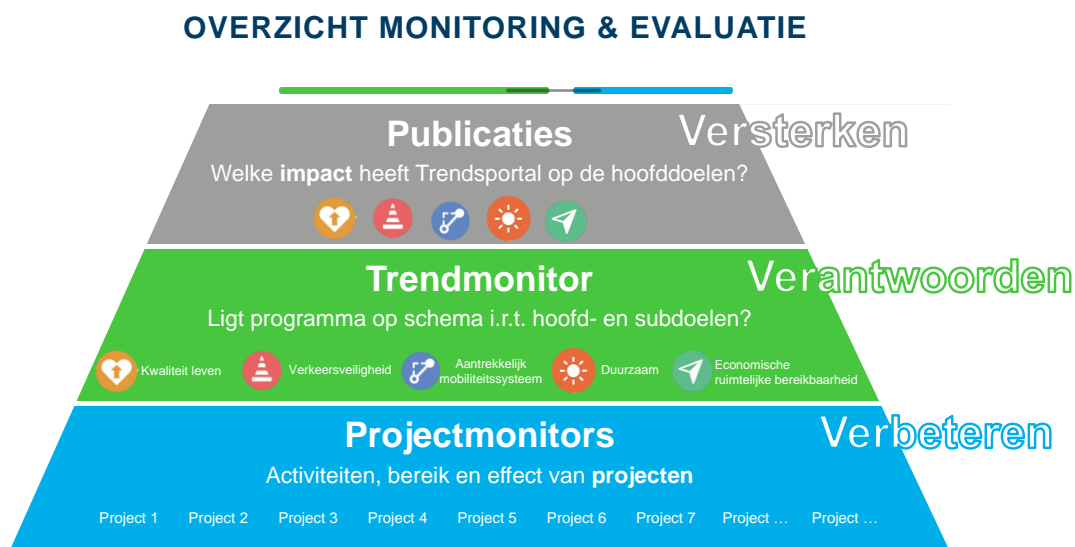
OVERZICHT MONITORING & EVALUATIE

Publicaties

Versterken

Welke **impact** heeft Trendsportal op de hoofddoelen?

Trendmonitor

Verantwoorden

Ligt programma op schema i.r.t. hoofd- en subdoelen?

Kwaliteit leven

Verkeersveiligheid

Aantrekkelijk mobiliteitssysteem

Duurzaam

Economische ruimtelijke bereikbaarheid

Projectmonitors

Verbeteren

Activiteiten, bereik en effect van **projecten**

Project 1 Project 2 Project 3 Project 4 Project 5 Project 6 Project 7 Project … Project …